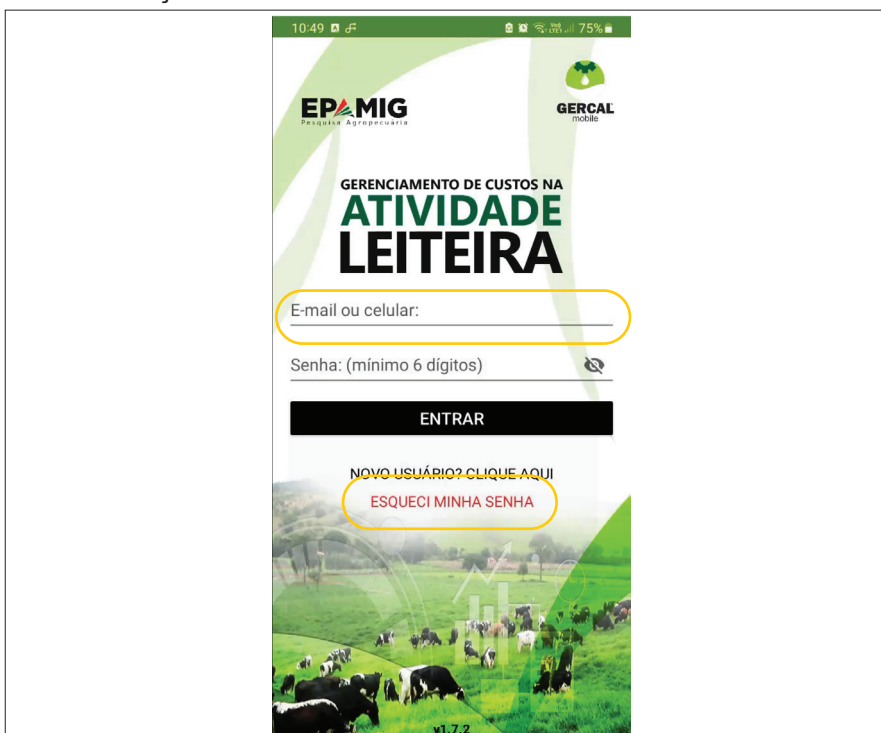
10:49

75%

EPAMIG
Pesquisa Agropecuária

GERCAL
mobile

GERENCIAMENTO DE CUSTOS NA
ATIVIDADE
LEITEIRA

E-mail ou celular:

Senha: (mínimo 6 dígitos)

ENTRAR

NOVO USUÁRIO? CLIQUE AQUI

ESQUECI MINHA SENHA

v1.7.2